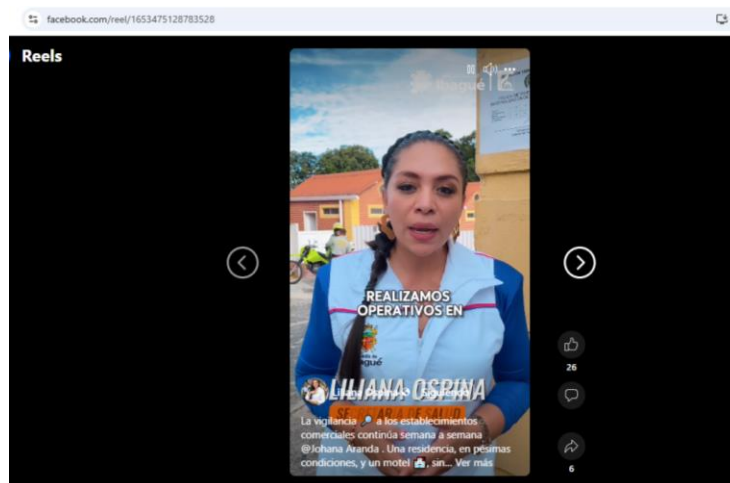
facebook.com/reel/1653475128783528

Reels

Ibagué

REALIZAMOS OPERATIVOS EN

LILIANA OSPINA

SECRETARÍA DE SALUD

La vigilancia 🔎 a los establecimientos comerciales continúa semana a semana @Johana Aranda . Una residencia, en pésimas condiciones, y un motel 🏩, san... Ver más

26

6